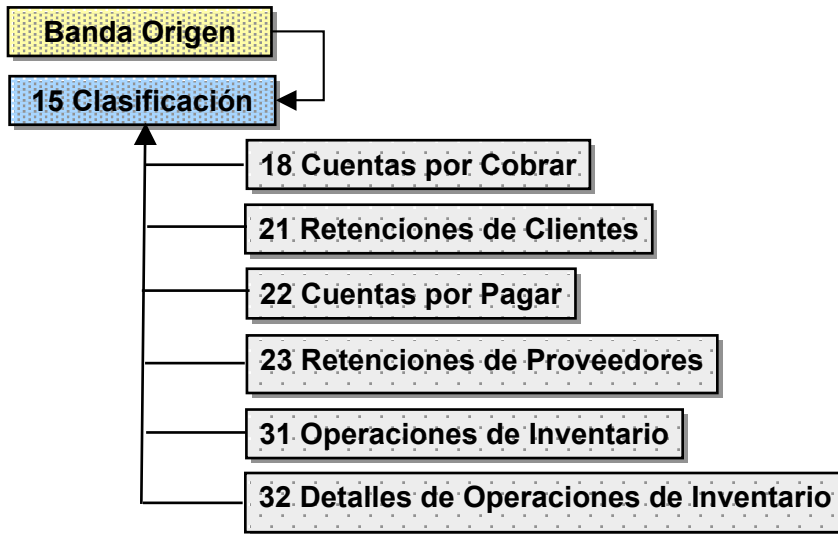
Banda Origen

15 Clasificación

18 Cuentas por Cobrar

21 Retenciones de Clientes

22 Cuentas por Pagar

23 Retenciones de Proveedores

31 Operaciones de Inventario

32 Detalles de Operaciones de Inventario